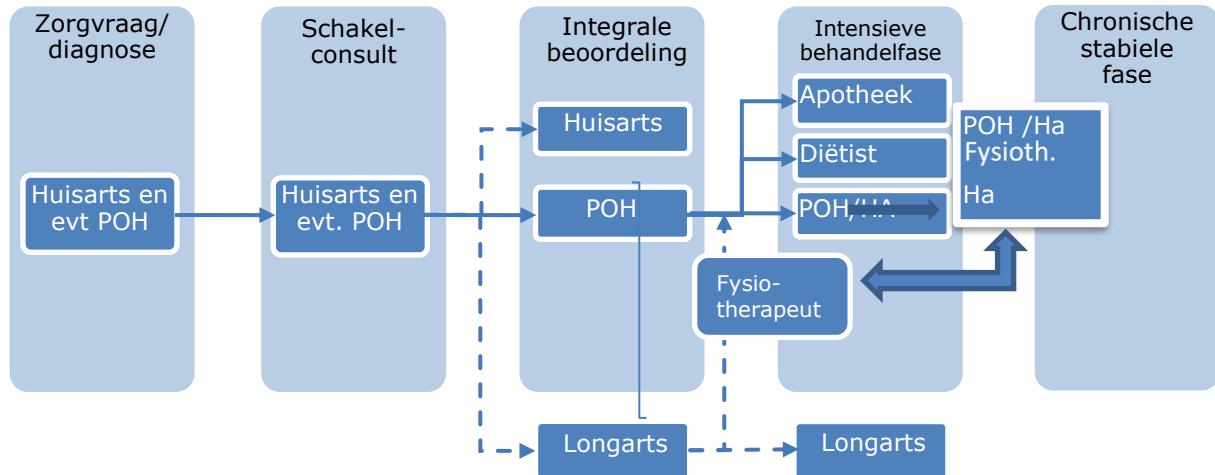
Zorgvraag/ diagnose

Schakelconsult

Integrale beoordeling

Intensieve behandelfase

Chronische stabiele fase

Huisarts en evt POH

Huisarts en evt. POH

Huisarts

POH

Longarts

Apotheek

Diëtist

POH/HA

Longarts

Fysiotherapeut

POH /Ha
Fysioth.

Ha